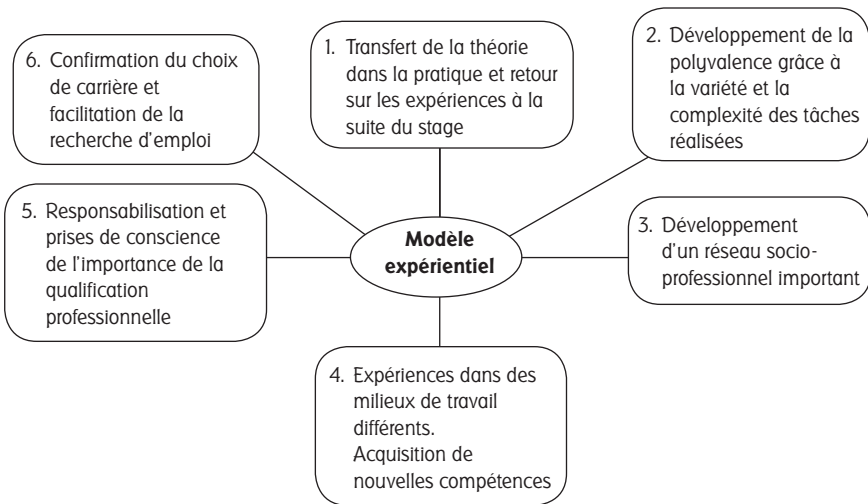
Modèle expérientiel

1. Transfert de la théorie dans la pratique et retour sur les expériences à la suite du stage

2. Développement de la polyvalence grâce à la variété et la complexité des tâches réalisées

3. Développement d'un réseau socio-professionnel important

4. Expériences dans des milieux de travail différents. Acquisition de nouvelles compétences

5. Responsabilisation et prises de conscience de l'importance de la qualification professionnelle

6. Confirmation du choix de carrière et facilitation de la recherche d'emploi